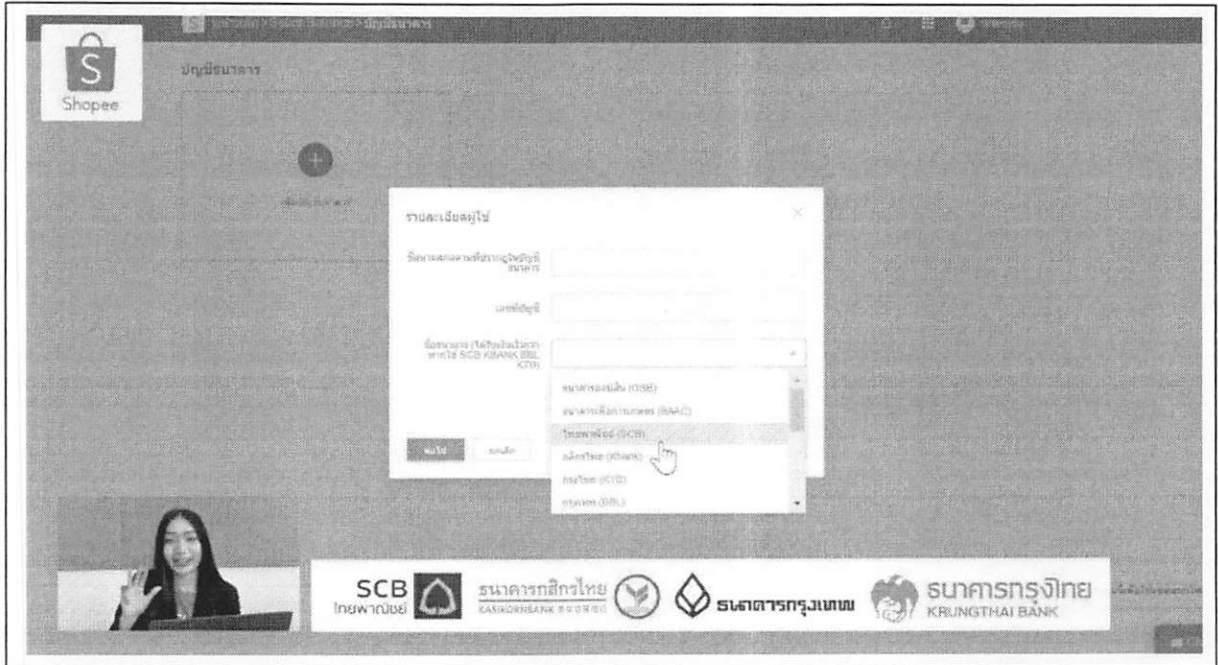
Shopee

บัญชีธนาคาร

รายละเอียดผู้ใช้

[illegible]

เลขที่บัญชี

ชื่อธนาคาร (ได้รับเงินเร็วกว่าหากใช้ SCB KBANK BBL KTB)

ธนาคารออมสิน (GSB)
ธนาคารเพื่อการเกษตร (BAAC)
ไทยพาณิชย์ (SCB)
กสิกรไทย (Kbank)
กรุงไทย (KTB)
กรุงเทพ (BBL)

ยืนยัน
ยกเลิก

SCB ไทยพาณิชย์
ธนาคารกสิกรไทย KASIKORNBANK
ธนาคารกรุงเทพ
ธนาคารกรุงไทย KRUNGTHAI BANK